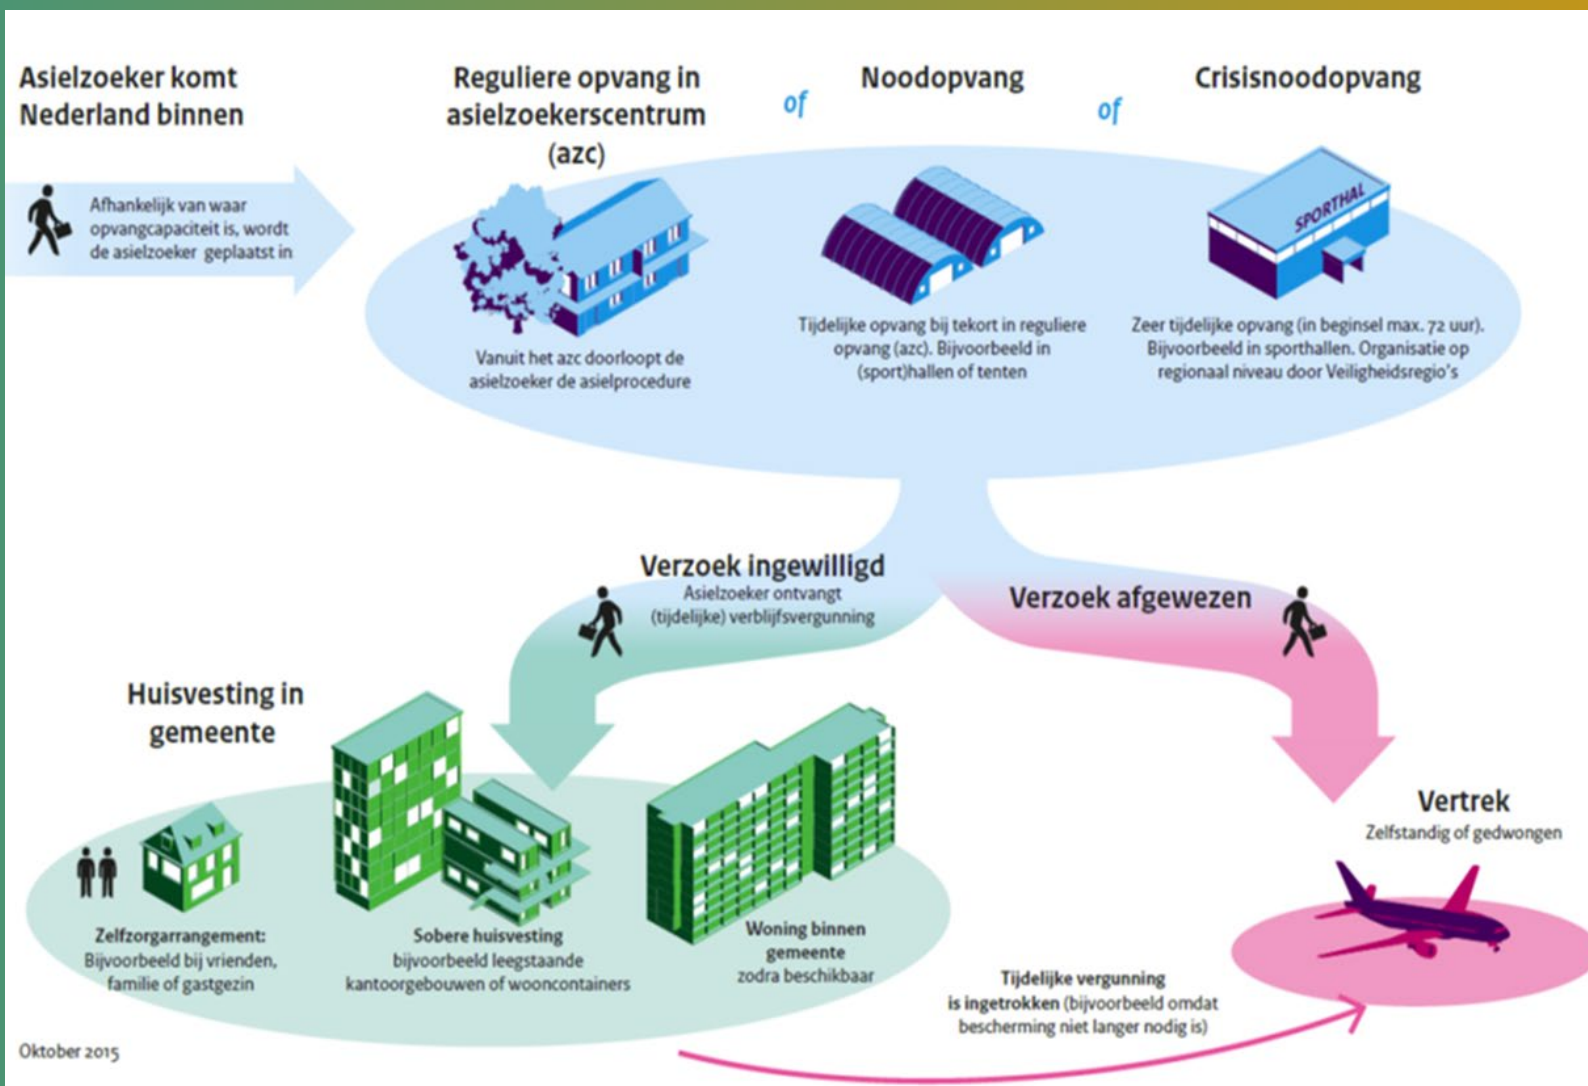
Asielzoeker komt Nederland binnen

Afhankelijk van waar opvangcapaciteit is, wordt de asielzoeker geplaatst in

Reguliere opvang in asielzoekerscentrum (azc)

of

Noodopvang

of

Crisisnoodopvang

SPORTHAL

Vanuit het azc doorloopt de asielzoeker de asielprocedure

Tijdelijke opvang bij tekort in reguliere opvang (azc). Bijvoorbeeld in (sport)hallen of tenten

Zeer tijdelijke opvang (in beginsel max. 72 uur). Bijvoorbeeld in sporthallen. Organisatie op regionaal niveau door Veiligheidsregio's

Verzoek ingewilligd
Asielzoeker ontvangt (tijdelijke) verblijfsvergunning

Verzoek afgewezen

Huisvesting in gemeente

Zelfzorgarrangement:
Bijvoorbeeld bij vrienden, familie of gastgezin

Sobere huisvesting
bijvoorbeeld leegstaande kantoorgebouwen of wooncontainers

Woning binnen gemeente
zodra beschikbaar

Vertrek
Zelfstandig of gedwongen

Tijdelijke vergunning is ingetrokken (bijvoorbeeld omdat bescherming niet langer nodig is)

Oktober 2015